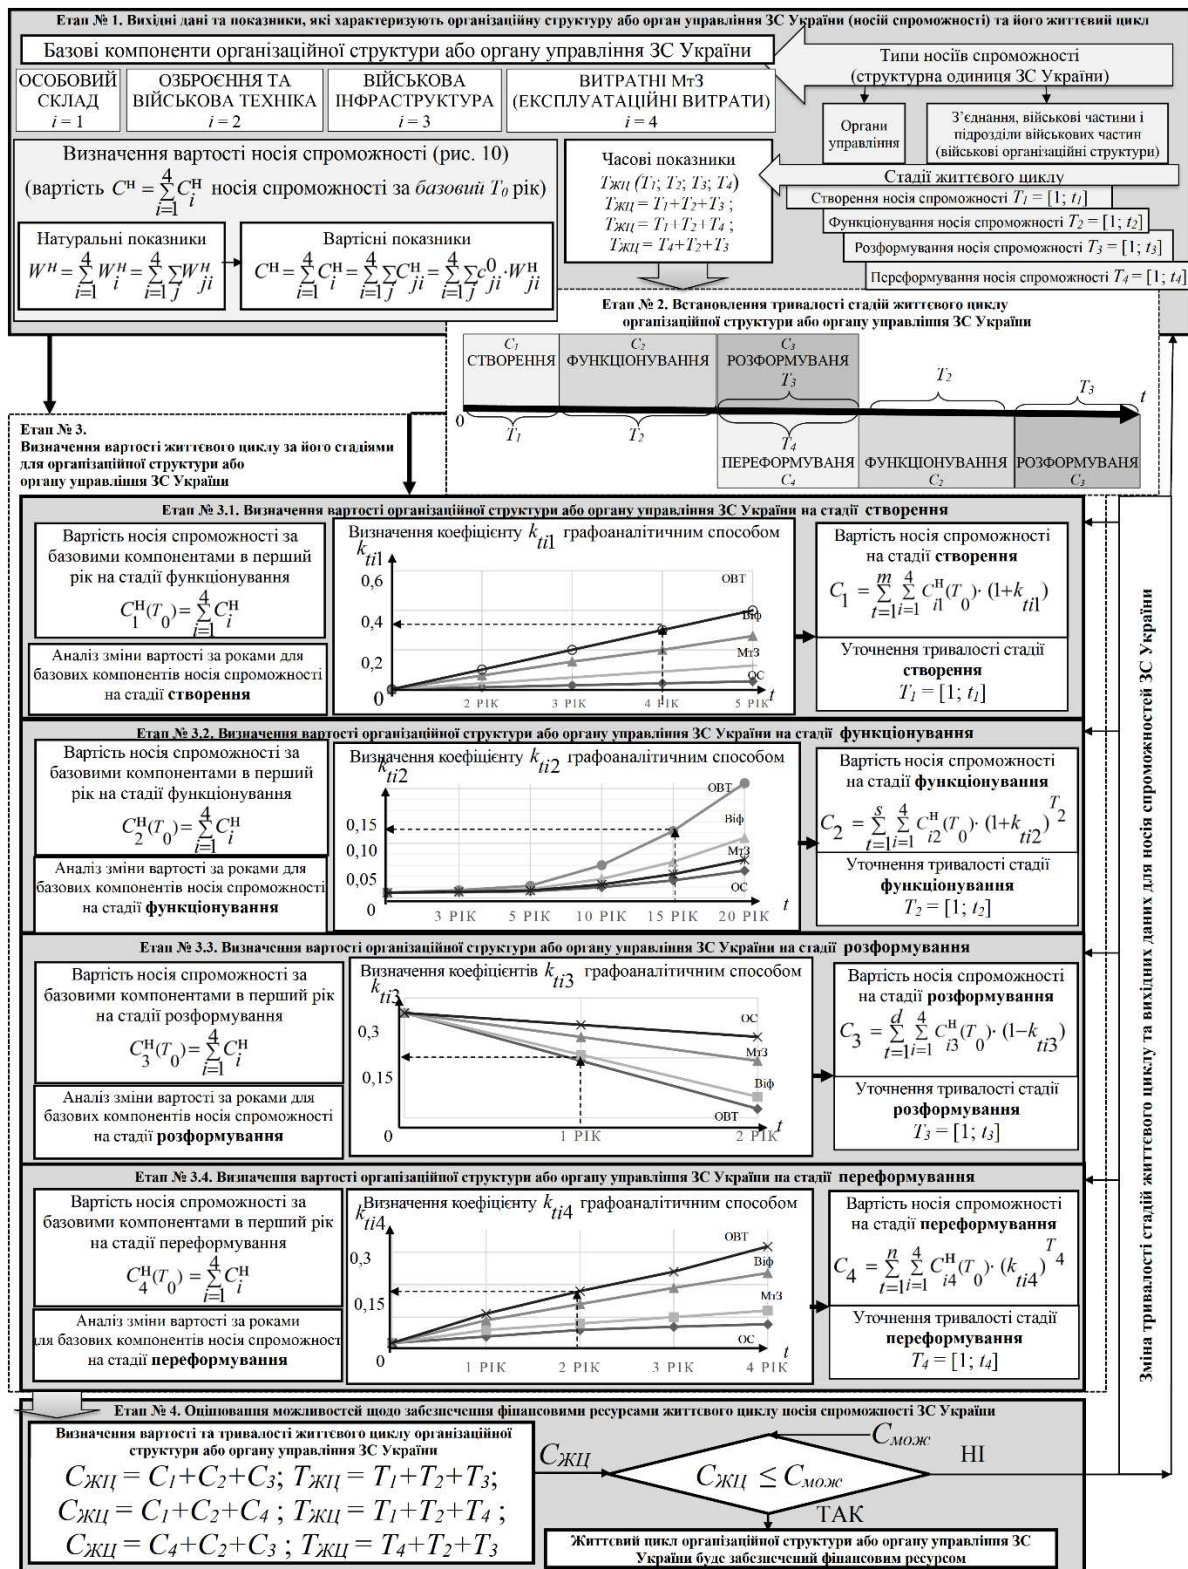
Етап № 1. Вихідні дані та показники, які характеризують організаційну структуру або орган управління ЗС України (носій спроможності) та його життєвий цикл

Базові компоненти організаційної структури або органу управління ЗС України

ОСОБОВИЙ СКЛАД $i = 1$

ОЗБРОЄННЯ ТА ВІЙСЬКОВА ТЕХНІКА $i = 2$

ВІЙСЬКОВА ІНФРАСТРУКТУРА $i = 3$

ВИТРАТНІ МтЗ (ЕКСПЛУАТАЦІЙНІ ВИТРАТИ) $i = 4$

Типи носіїв спроможності (структурна одиниця ЗС України)

Органи управління

З'єднання, військові частини і підрозділи військових частин (військові організаційні структури)

Визначення вартості носія спроможності (рис. 10)

(вартість $C^{н} = \sum_{i=1}^{4} C_i^{н}$ носія спроможності за базовий $T_0$ рік)

Натуральні показники
$W^{н} = \sum_{i=1}^{4} W_i^{н} = \sum_{i=1}^{4}\sum_j W_{ji}^{н}$

Вартісні показники
$C^{н} = \sum_{i=1}^{4} C_i^{н} = \sum_{i=1}^{4}\sum_j C_{ji}^{н} = \sum_{i=1}^{4}\sum_j c_{ji}^{0} \cdot W_{ji}^{н}$

Часові показники
$Т_{ЖЦ} (T_1; T_2; T_3; T_4)$
$Т_{ЖЦ} = T_1+T_2+T_3$;
$Т_{ЖЦ} = T_1+T_2+T_4$;
$Т_{ЖЦ} = T_4+T_2+T_3$

Стадії життєвого циклу
Створення носія спроможності $T_1 = [1; t_1]$
Функціонування носія спроможності $T_2 = [1; t_2]$
Розформування носія спроможності $T_3 = [1; t_3]$
Переформування носія спроможності $T_4 = [1; t_4]$

Етап № 2. Встановлення тривалості стадій життєвого циклу організаційної структури або органу управління ЗС України

$C_1$ СТВОРЕННЯ
$C_2$ ФУНКЦІОНУВАННЯ
$C_3$ РОЗФОРМУВАННЯ $T_3$
$T_2$
$T_3$
$t$
0
$T_1$
$T_2$
$T_4$
ПЕРЕФОРМУВАННЯ $C_4$
ФУНКЦІОНУВАННЯ $C_2$
РОЗФОРМУВАННЯ $C_3$

Етап № 3.
Визначення вартості життєвого циклу за його стадіями для організаційної структури або органу управління ЗС України

Етап № 3.1. Визначення вартості організаційної структури або органу управління ЗС України на стадії створення

Вартість носія спроможності за базовими компонентами в перший рік на стадії функціонування
$C_1^{н}(T_0) = \sum_{i=1}^{4} C_i^{н}$

Аналіз зміни вартості за роками для базових компонентів носія спроможності на стадії створення

Визначення коефіцієнту $k_{ti1}$ графоаналітичним способом
$k_{ti1}$
0,6
0,4
0,2
0
ОВТ
Віф
МтЗ
ОС
2 РІК
3 РІК
4 РІК
5 РІК
$t$

Вартість носія спроможності на стадії створення
$C_1 = \sum_{t=1}^{m}\sum_{i=1}^{4} C_{i1}^{н}(T_0)\cdot(1+k_{ti1})$

Уточнення тривалості стадії створення
$T_1 = [1; t_1]$

Етап № 3.2. Визначення вартості організаційної структури або органу управління ЗС України на стадії функціонування

Вартість носія спроможності за базовими компонентами в перший рік на стадії функціонування
$C_2^{н}(T_0) = \sum_{i=1}^{4} C_i^{н}$

Аналіз зміни вартості за роками для базових компонентів носія спроможності на стадії функціонування

Визначення коефіцієнту $k_{ti2}$ графоаналітичним способом
$k_{ti2}$
0,15
0,10
0,05
0
ОВТ
Віф
МтЗ
ОС
3 РІК
5 РІК
10 РІК
15 РІК
20 РІК
$t$

Вартість носія спроможності на стадії функціонування
$C_2 = \sum_{t=1}^{s}\sum_{i=1}^{4} C_{i2}^{н}(T_0)\cdot(1+k_{ti2})^{T_2}$

Уточнення тривалості стадії функціонування
$T_2 = [1; t_2]$

Етап № 3.3. Визначення вартості організаційної структури або органу управління ЗС України на стадії розформування

Вартість носія спроможності за базовими компонентами в перший рік на стадії розформування
$C_3^{н}(T_0) = \sum_{i=1}^{4} C_i^{н}$

Аналіз зміни вартості за роками для базових компонентів носія спроможності на стадії розформування

Визначення коефіцієнтів $k_{ti3}$ графоаналітичним способом
$k_{ti3}$
0,3
0,15
0
ОС
МтЗ
Віф
ОВТ
1 РІК
2 РІК
$t$

Вартість носія спроможності на стадії розформування
$C_3 = \sum_{t=1}^{d}\sum_{i=1}^{4} C_{i3}^{н}(T_0)\cdot(1-k_{ti3})$

Уточнення тривалості стадії розформування
$T_3 = [1; t_3]$

Етап № 3.4. Визначення вартості організаційної структури або органу управління ЗС України на стадії переформування

Вартість носія спроможності за базовими компонентами в перший рік на стадії переформування
$C_4^{н}(T_0) = \sum_{i=1}^{4} C_i^{н}$

Аналіз зміни вартості за роками для базових компонентів носія спроможност на стадії переформування

Визначення коефіцієнту $k_{ti4}$ графоаналітичним способом
$k_{ti4}$
0,3
0,15
0
ОВТ
Віф
МтЗ
ОС
1 РІК
2 РІК
3 РІК
4 РІК
$t$

Вартість носія спроможності на стадії переформування
$C_4 = \sum_{t=1}^{n}\sum_{i=1}^{4} C_{i4}^{н}(T_0)\cdot(k_{ti4})^{T_4}$

Уточнення тривалості стадії переформування
$T_4 = [1; t_4]$

Зміна тривалості стадій життєвого циклу та вихідних даних для носія спроможностей ЗС України

Етап № 4. Оцінювання можливостей щодо забезпечення фінансовими ресурсами життєвого циклу носія спроможності ЗС України

Визначення вартості та тривалості життєвого циклу організаційної структури або органу управління ЗС України
$С_{ЖЦ} = C_1+C_2+C_3$; $Т_{ЖЦ} = T_1+T_2+T_3$;
$С_{ЖЦ} = C_1+C_2+C_4$; $Т_{ЖЦ} = T_1+T_2+T_4$;
$С_{ЖЦ} = C_4+C_2+C_3$; $Т_{ЖЦ} = T_4+T_2+T_3$

$С_{ЖЦ}$
$С_{мож}$
$С_{ЖЦ} \le С_{мож}$
НІ
ТАК

Життєвий цикл організаційної структури або органу управління ЗС України буде забезпечений фінансовим ресурсом